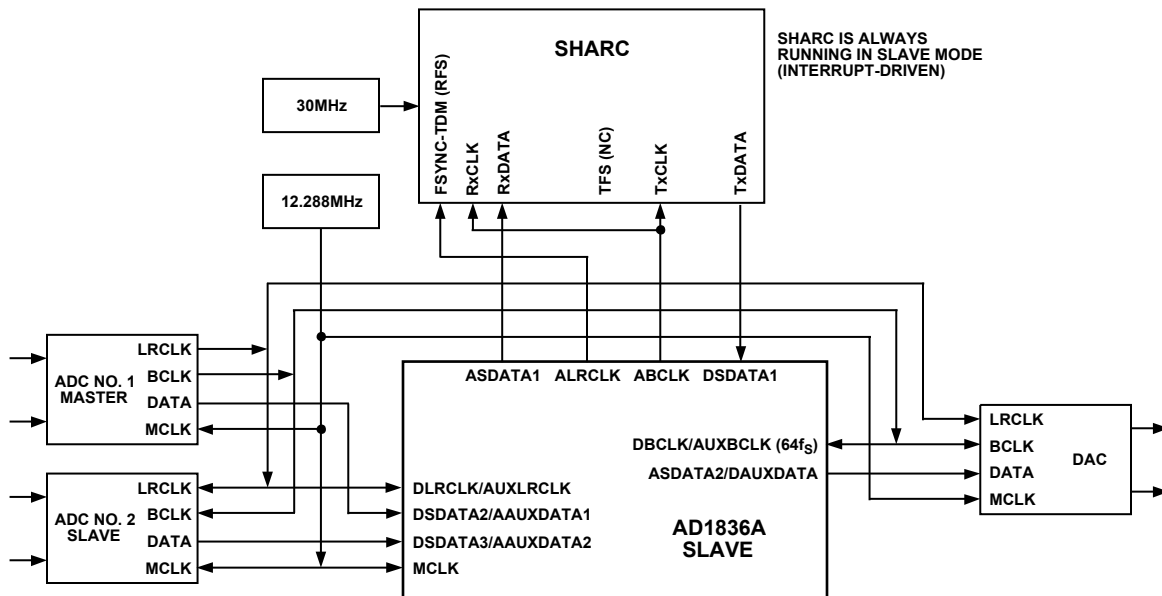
SHARC

SHARC IS ALWAYS RUNNING IN SLAVE MODE (INTERRUPT-DRIVEN)

30MHz

FSYNC-TDM (RFS)
RxCLK
RxDATA
TFS (NC)
TxCLK
TxDATA

12.288MHz

ADC NO. 1 MASTER
LRCLK
BCLK
DATA
MCLK

ADC NO. 2 SLAVE
LRCLK
BCLK
DATA
MCLK

ASDATA1
ALRCLK
ABCLK
DSDATA1

DBCLK/AUXBCLK (64$f_S$)
ASDATA2/DAUXDATA

DLRCLK/AUXLRCLK
DSDATA2/AAUXDATA1
DSDATA3/AAUXDATA2
MCLK

AD1836A SLAVE

LRCLK
BCLK
DATA
MCLK
DAC